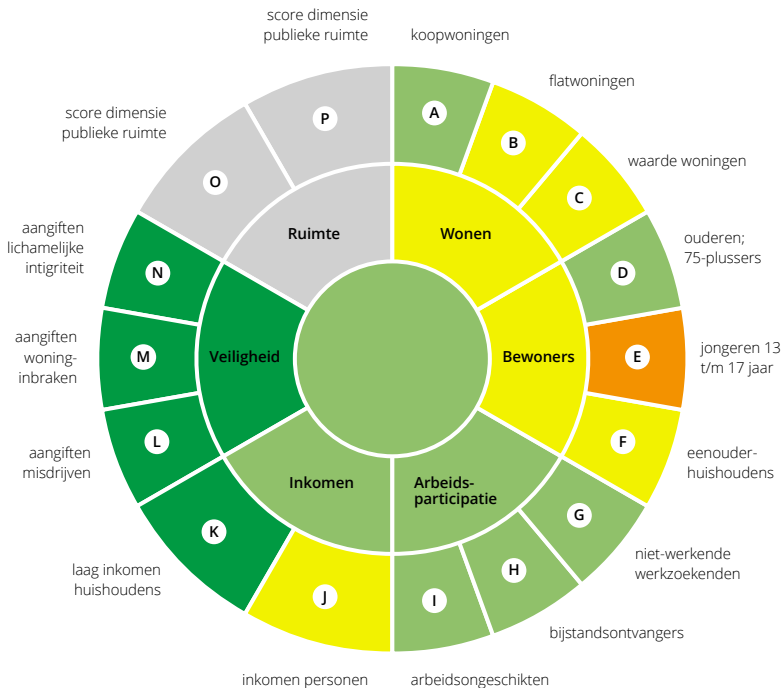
score dimensie publieke ruimte

koopwoningen

flatwoningen

waarde woningen

ouderen; 75-plussers

jongeren 13 t/m 17 jaar

eenouderhuishoudens

niet-werkende werkzoekenden

bijstandsontvangers

arbeidsongeschikten

inkomen personen

laag inkomen huishoudens

aangiften misdrijven

aangiften woninginbraken

aangiften lichamelijke intigriteit

score dimensie publieke ruimte

P
A
B
C
D
E
F
G
H
I
J
K
L
M
N
O

Ruimte
Wonen
Bewoners
Arbeidsparticipatie
Inkomen
Veiligheid